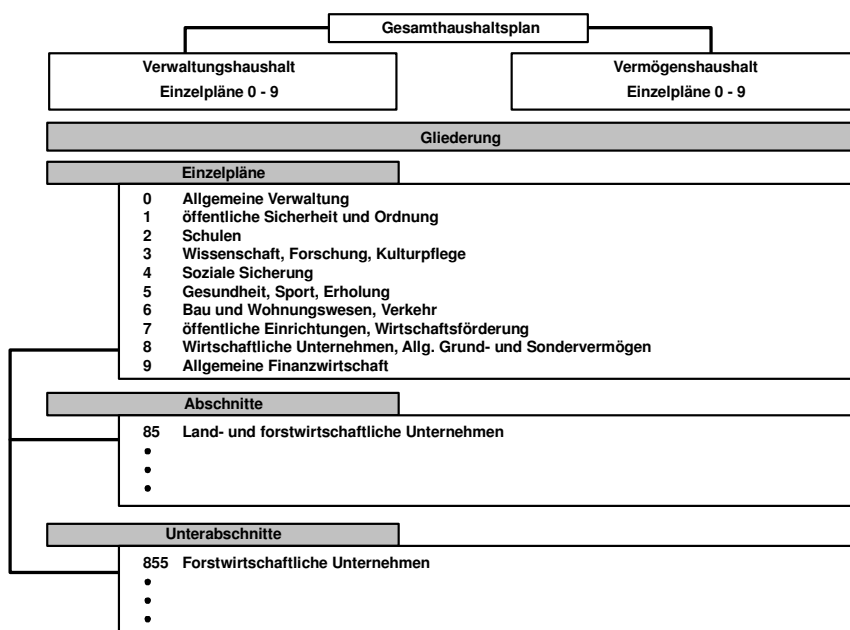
Gesamthaushaltsplan

Verwaltungshaushalt
Einzelpläne 0 - 9

Vermögenshaushalt
Einzelpläne 0 - 9

Gliederung

Einzelpläne

0 Allgemeine Verwaltung
1 öffentliche Sicherheit und Ordnung
2 Schulen
3 Wissenschaft, Forschung, Kulturpflege
4 Soziale Sicherung
5 Gesundheit, Sport, Erholung
6 Bau und Wohnungswesen, Verkehr
7 öffentliche Einrichtungen, Wirtschaftsförderung
8 Wirtschaftliche Unternehmen, Allg. Grund- und Sondervermögen
9 Allgemeine Finanzwirtschaft

Abschnitte

85 Land- und forstwirtschaftliche Unternehmen
•
•
•

Unterabschnitte

855 Forstwirtschaftliche Unternehmen
•
•
•